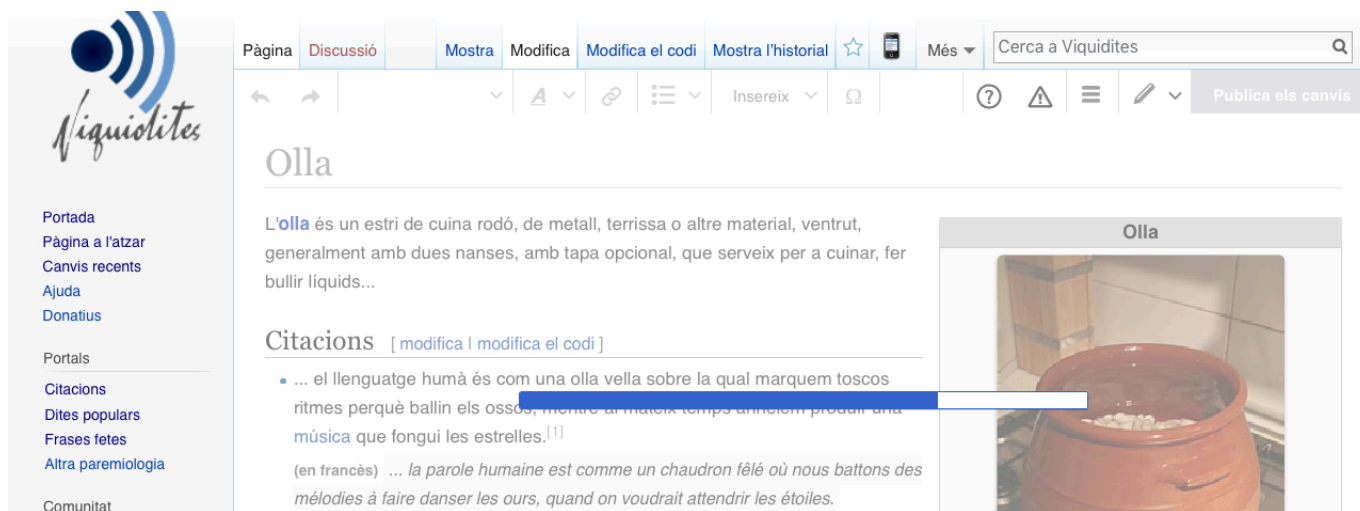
Viquidites

Pàgina Discussió Mostra Modifica Modifica el codi Mostra l'historial Més Cerca a Viquidites

Insereix Ω Publica els canvis

Portada
Pàgina a l'atzar
Canvis recents
Ajuda
Donatius

Portals
Citacions
Dites populars
Frases fetes
Altra paremiologia

Comunitat

Olla

L'olla és un estri de cuina rodó, de metall, terrissa o altre material, ventrut, generalment amb dues nanses, amb tapa opcional, que serveix per a cuinar, fer bullir líquids...

Olla

Citacions [ modifica | modifica el codi ]

• ... el llenguatge humà és com una olla vella sobre la qual marquem toscos ritmes perquè ballin els ossos, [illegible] música que fongui les estrelles.[1]

(en francès) ... la parole humaine est comme un chaudron fêlé où nous battons des mélodies à faire danser les ours, quand on voudrait attendrir les étoiles.